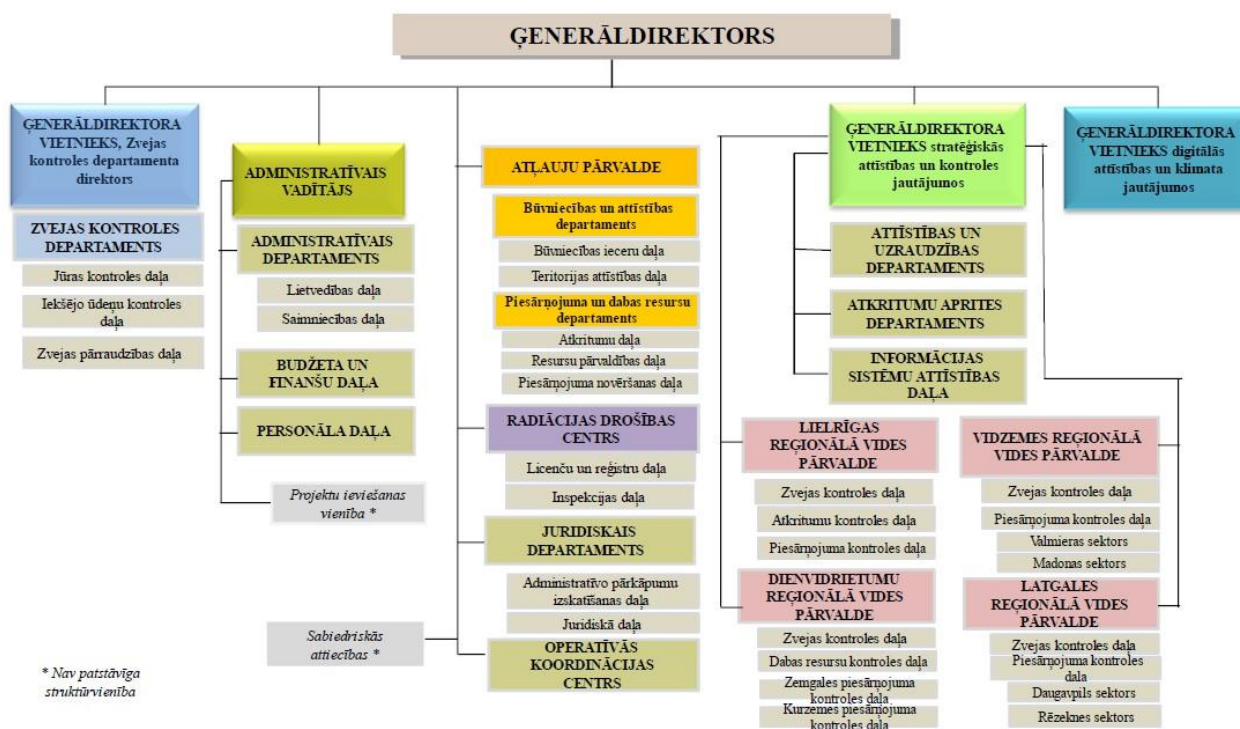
ĢENERĀLDIREKTORS

ĢENERĀLDIREKTORA VIETNIEKS, Zvejas kontroles departamenta direktors

ZVEJAS KONTROLES DEPARTAMENTS

Jūras kontroles daļa

Iekšējo ūdeņu kontroles daļa

Zvejas pārraudzības daļa

ADMINISTRATĪVAIS VADĪTĀJS

ADMINISTRATĪVAIS DEPARTAMENTS

Lietvedības daļa

Saimniecības daļa

BUDŽETA UN FINANŠU DAĻA

PERSONĀLA DAĻA

Projektu ieviešanas vienība *

Sabiedriskās attiecības *

* Nav patstāvīga struktūrvienība

ATĻAUJU PĀRVALDE

Būvniecības un attīstības departaments

Būvniecības ieceru daļa

Teritorijas attīstības daļa

Piesārņojuma un dabas resursu departaments

Atkritumu daļa

Resursu pārvaldības daļa

Piesārņojuma novēršanas daļa

RADIĀCIJAS DROŠĪBAS CENTRS

Licenču un reģistru daļa

Inspekcijas daļa

JURIDISKAIS DEPARTAMENTS

Administratīvo pārkāpumu izskatīšanas daļa

Juridiskā daļa

OPERATĪVĀS KOORDINĀCIJAS CENTRS

ĢENERĀLDIREKTORA VIETNIEKS stratēģiskās attīstības un kontroles jautājumos

ATTĪSTĪBAS UN UZRAUDZĪBAS DEPARTAMENTS

ATKRITUMU APRITES DEPARTAMENTS

INFORMĀCIJAS SISTĒMU ATTĪSTĪBAS DAĻA

ĢENERĀLDIREKTORA VIETNIEKS digitālās attīstības un klimata jautājumos

LIELRĪGAS REĢIONĀLĀ VIDES PĀRVALDE

Zvejas kontroles daļa

Atkritumu kontroles daļa

Piesārņojuma kontroles daļa

DIENVIDRIETUMU REĢIONĀLĀ VIDES PĀRVALDE

Zvejas kontroles daļa

Dabas resursu kontroles daļa

Zemgales piesārņojuma kontroles daļa

Kurzemes piesārņojuma kontroles daļa

VIDZEMES REĢIONĀLĀ VIDES PĀRVALDE

Zvejas kontroles daļa

Piesārņojuma kontroles daļa

Valmieras sektors

Madonas sektors

LATGALES REĢIONĀLĀ VIDES PĀRVALDE

Zvejas kontroles daļa

Piesārņojuma kontroles daļa

Daugavpils sektors

Rēzeknes sektors